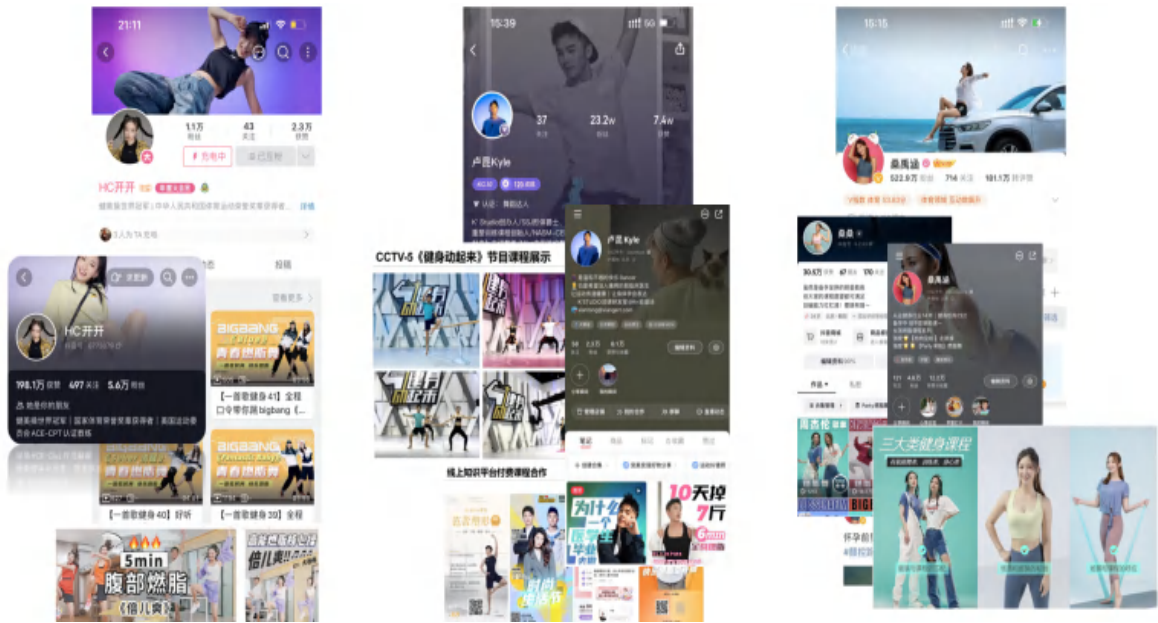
21:11

1.1万
43
2.3万

HC开开

HC开开
198.1万 497 5.6万

BIGBANG
青春燃脂舞
【一首歌健身41】全程口令带你跳bigbang（...

青春燃脂舞
【一首歌健身40】好听

【一首歌健身39】全程

5min
腹部燃脂
《倍儿爽》

倍儿爽

15:39
37
23.2w
7.4w
卢恩Kyle

卢恩Kyle

CCTV-5《健身动起来》节目课程展示

线上知识平台付费课程合作

为什么一个

10天掉7斤

15:15

桑禹涵
522.9万 714 181.1万

30.5万 170

周杰伦

三大类健身课程

怀孕前